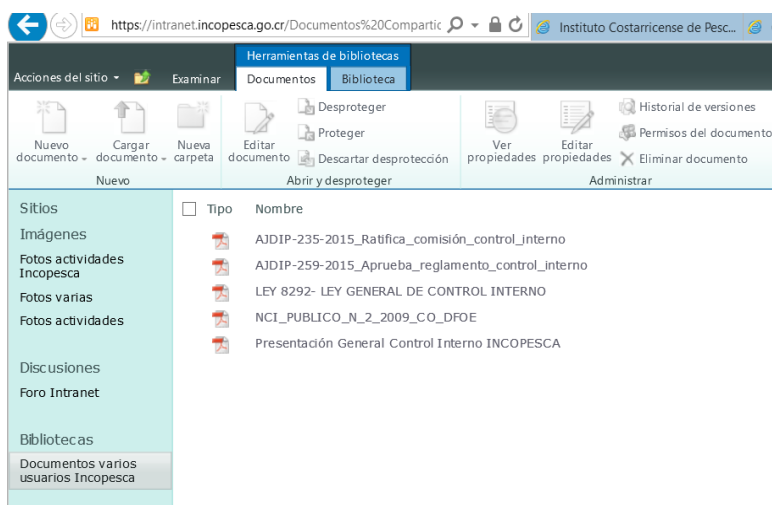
https://intranet.incopesca.go.cr/Documentos%20Compartic

Instituto Costarricense de Pesc...

Herramientas de bibliotecas

Acciones del sitio

Examinar

Documentos

Biblioteca

Nuevo documento

Cargar documento

Nueva carpeta

Nuevo

Editar documento

Desproteger

Proteger

Descartar desprotección

Abrir y desproteger

Ver propiedades

Editar propiedades

Historial de versiones

Permisos del documento

Eliminar documento

Administrar

Sitios

Imágenes

Fotos actividades Incopesca

Fotos varias

Fotos actividades

Discusiones

Foro Intranet

Bibliotecas

Documentos varios usuarios Incopesca

Tipo

Nombre

AJDIP-235-2015_Ratifica_comisión_control_interno

AJDIP-259-2015_Aprueba_reglamento_control_interno

LEY 8292- LEY GENERAL DE CONTROL INTERNO

NCI_PUBLICO_N_2_2009_CO_DFOE

Presentación General Control Interno INCOPESCA